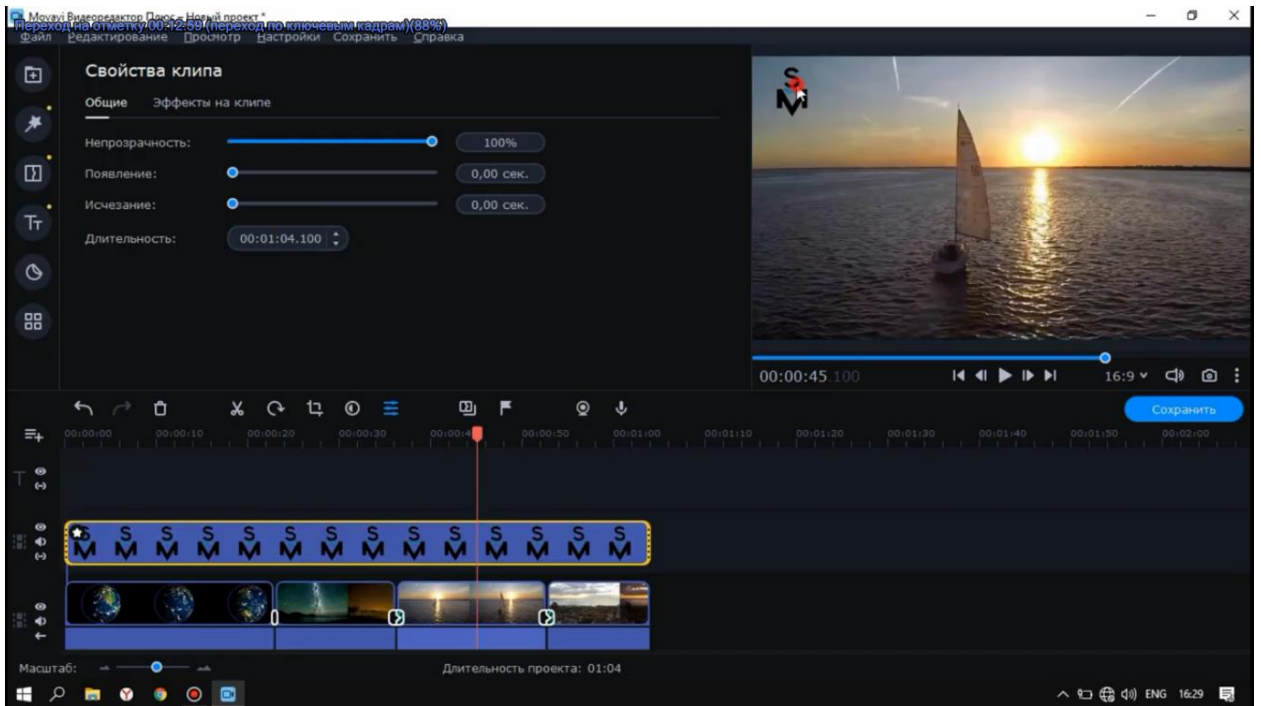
Movavi Видеоредактор Плюс - Новый проект*
Переход на отметку 00:12:59 (переход по ключевым кадрам) (88%)
Файл Редактирование Просмотр Настройки Сохранить Справка

Свойства клипа
Общие Эффекты на клипе
Непрозрачность: 100%
Появление: 0,00 сек.
Исчезание: 0,00 сек.
Длительность: 00:01:04.100

00:00:45.100
16:9

Сохранить

00:00:00 00:00:10 00:00:20 00:00:30 00:00:40 00:00:50 00:01:00 00:01:10 00:01:20 00:01:30 00:01:40 00:01:50 00:02:00

Масштаб:
Длительность проекта: 01:04

ENG 16:29